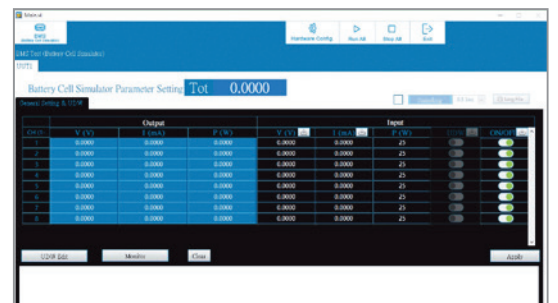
Hardware Config | Run All | Stop All | Exit

Battery Cell Simulator Parameter Setting Tot 0.0000

General Setting & UDW

| CH | Output V (V) | Output I (mA) | Output P (W) | Input V (V) | Input I (mA) | Input P (W) | | ON/OFF |
|---|---|---|---|---|---|---|---|---|
| 1 | 0.0000 | 0.0000 | 0.0000 | 0.0000 | 0.0000 | 25 | | |
| 2 | 0.0000 | 0.0000 | 0.0000 | 0.0000 | 0.0000 | 25 | | |
| 3 | 0.0000 | 0.0000 | 0.0000 | 0.0000 | 0.0000 | 25 | | |
| 4 | 0.0000 | 0.0000 | 0.0000 | 0.0000 | 0.0000 | 25 | | |
| 5 | 0.0000 | 0.0000 | 0.0000 | 0.0000 | 0.0000 | 25 | | |
| 6 | 0.0000 | 0.0000 | 0.0000 | 0.0000 | 0.0000 | 25 | | |
| 7 | 0.0000 | 0.0000 | 0.0000 | 0.0000 | 0.0000 | 25 | | |
| 8 | 0.0000 | 0.0000 | 0.0000 | 0.0000 | 0.0000 | 25 | | |

UDW Edit | Monitor | Clear | Apply